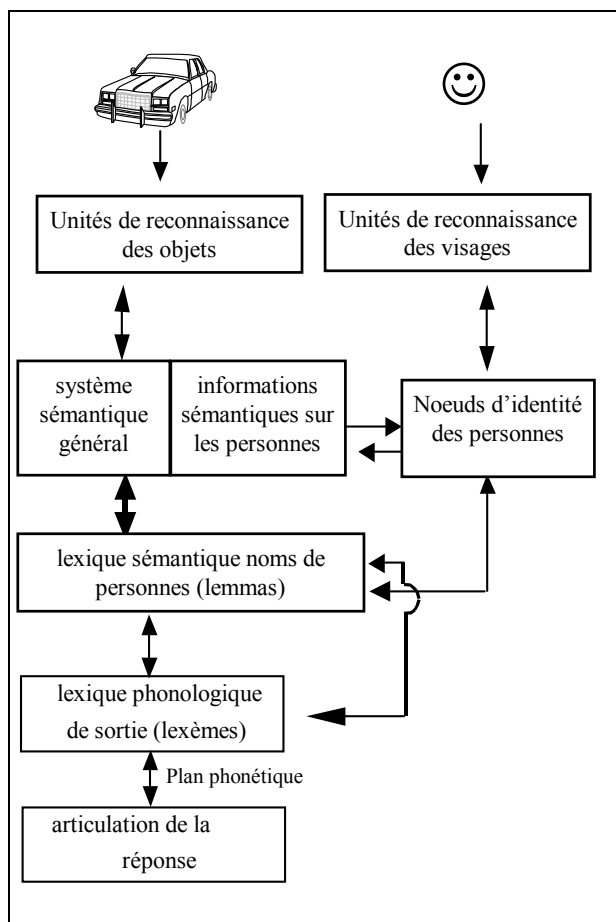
Unités de reconnaissance des objets

Unités de reconnaissance des visages

système sémantique général

informations sémantiques sur les personnes

Noeuds d'identité des personnes

lexique sémantique noms de personnes (lemmas)

lexique phonologique de sortie (lexèmes)

Plan phonétique

articulation de la réponse